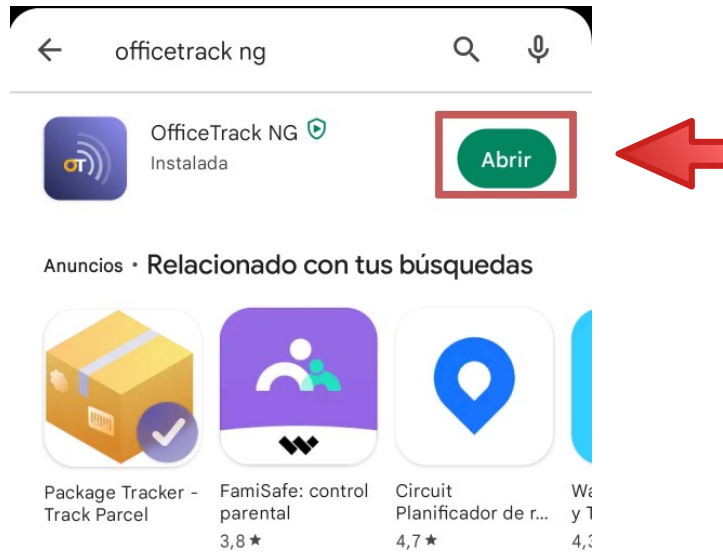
officetrack ng

OfficeTrack NG
Instalada

Abrir

Anuncios • Relacionado con tus búsquedas

Package Tracker - Track Parcel

FamiSafe: control parental
3,8 ★

Circuit Planificador de r...
4,7 ★

Wa
y T
4,3